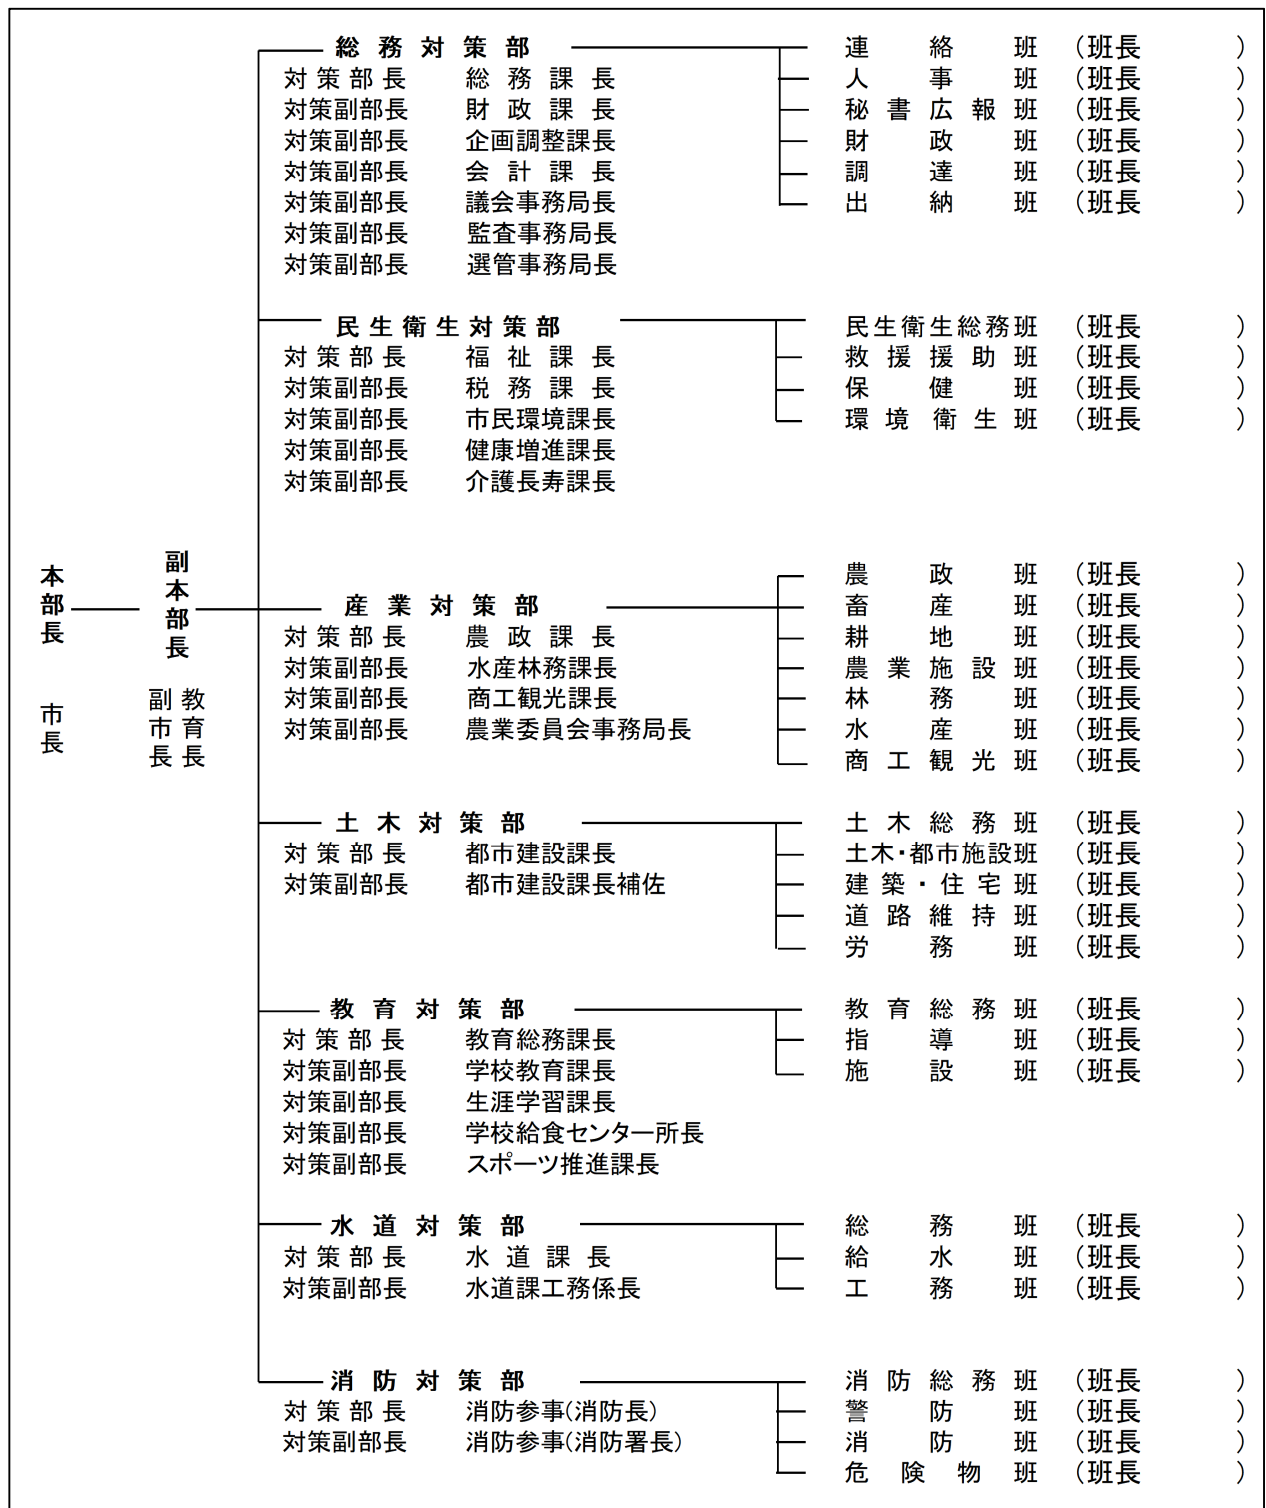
本部長

市長

副本部長

副市長
教育長

総務対策部
対策部長　総務課長
対策副部長　財政課長
対策副部長　企画調整課長
対策副部長　会計課長
対策副部長　議会事務局長
対策副部長　監査事務局長
対策副部長　選管事務局長

連絡班　（班長　）
人事班　（班長　）
秘書広報班　（班長　）
財政班　（班長　）
調達班　（班長　）
出納班　（班長　）

民生衛生対策部
対策部長　福祉課長
対策副部長　税務課長
対策副部長　市民環境課長
対策副部長　健康増進課長
対策副部長　介護長寿課長

民生衛生総務班　（班長　）
救援援助班　（班長　）
保健班　（班長　）
環境衛生班　（班長　）

産業対策部
対策部長　農政課長
対策副部長　水産林務課長
対策副部長　商工観光課長
対策副部長　農業委員会事務局長

農政班　（班長　）
畜産班　（班長　）
耕地班　（班長　）
農業施設班　（班長　）
林務班　（班長　）
水産班　（班長　）
商工観光班　（班長　）

土木対策部
対策部長　都市建設課長
対策副部長　都市建設課長補佐

土木総務班　（班長　）
土木・都市施設班　（班長　）
建築・住宅班　（班長　）
道路維持班　（班長　）
労務班　（班長　）

教育対策部
対策部長　教育総務課長
対策副部長　学校教育課長
対策副部長　生涯学習課長
対策副部長　学校給食センター所長
対策副部長　スポーツ推進課長

教育総務班　（班長　）
指導班　（班長　）
施設班　（班長　）

水道対策部
対策部長　水道課長
対策副部長　水道課工務係長

総務班　（班長　）
給水班　（班長　）
工務班　（班長　）

消防対策部
対策部長　消防参事(消防長)
対策副部長　消防参事(消防署長)

消防総務班　（班長　）
警防班　（班長　）
消防班　（班長　）
危険物班　（班長　）